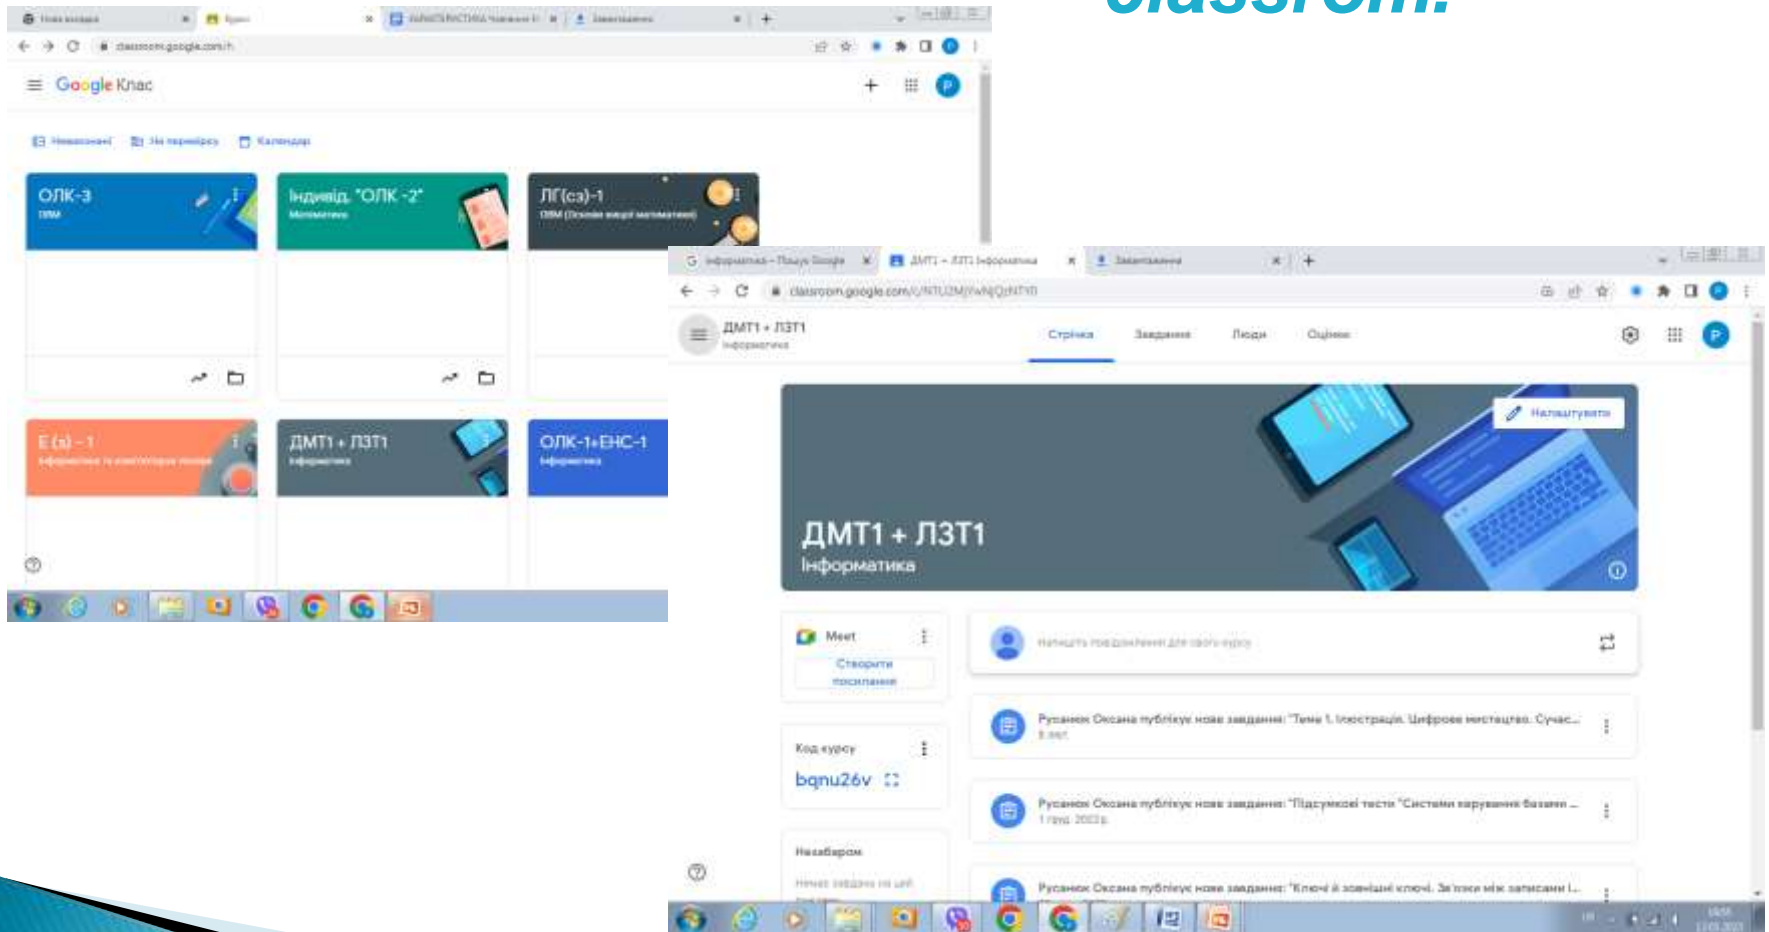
classrom.

Нова вкладка | Курси | ХАРАКТЕРИСТИКА | Завантаження

classroom.google.com/h

Google Клас

Невиконані | На перевірку | Календар

ОЛК-3
ОІММ

Індивід. "ОЛК -2"
Математика

ЛГ(са)-1
ОІММ (Основи вищої математики)

Е (з) - 1
Інформатика та комп'ютерна техніка

ДМТ1 + ЛЗТ1
Інформатика

ОЛК-1+ЕНС-1
Інформатика

інформатика - Пошук Google | ДМТ1 + ЛЗТ1 Інформатика | Завантаження

classroom.google.com/c/NTU2MjYwNjQzNTY0

ДМТ1 + ЛЗТ1
Інформатика

Стрічка | Завдання | Люди | Оцінки

Налаштувати

ДМТ1 + ЛЗТ1
Інформатика

Meet
Створити посилання

Напишіть повідомлення для свого курсу

Русанюк Оксана публікує нове завдання: "Тема 1. Ілюстрація. Цифрове мистецтво. Сучас...
8 лют.

Код курсу
bqnu26v

Русанюк Оксана публікує нове завдання: "Підсумкові тести "Системи керування базами ...
1 груд. 2022 р.

Незабаром
Немає завдань на цей

Русанюк Оксана публікує нове завдання: "Ключі й зовнішні ключі. Зв'язки між записами і...